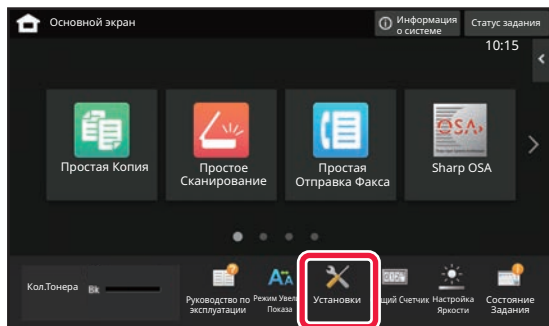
Основной экран

Информация о системе

Статус задания

10:15

Простая Копия

Простое Сканирование

Простая Отправка Факса

Sharp OSA

Кол.Тонера

Bk

Руководство по эксплуатации

Режим Увел Показа

Установки

щий Счетчик

Настройка Яркости

Состояние Задания